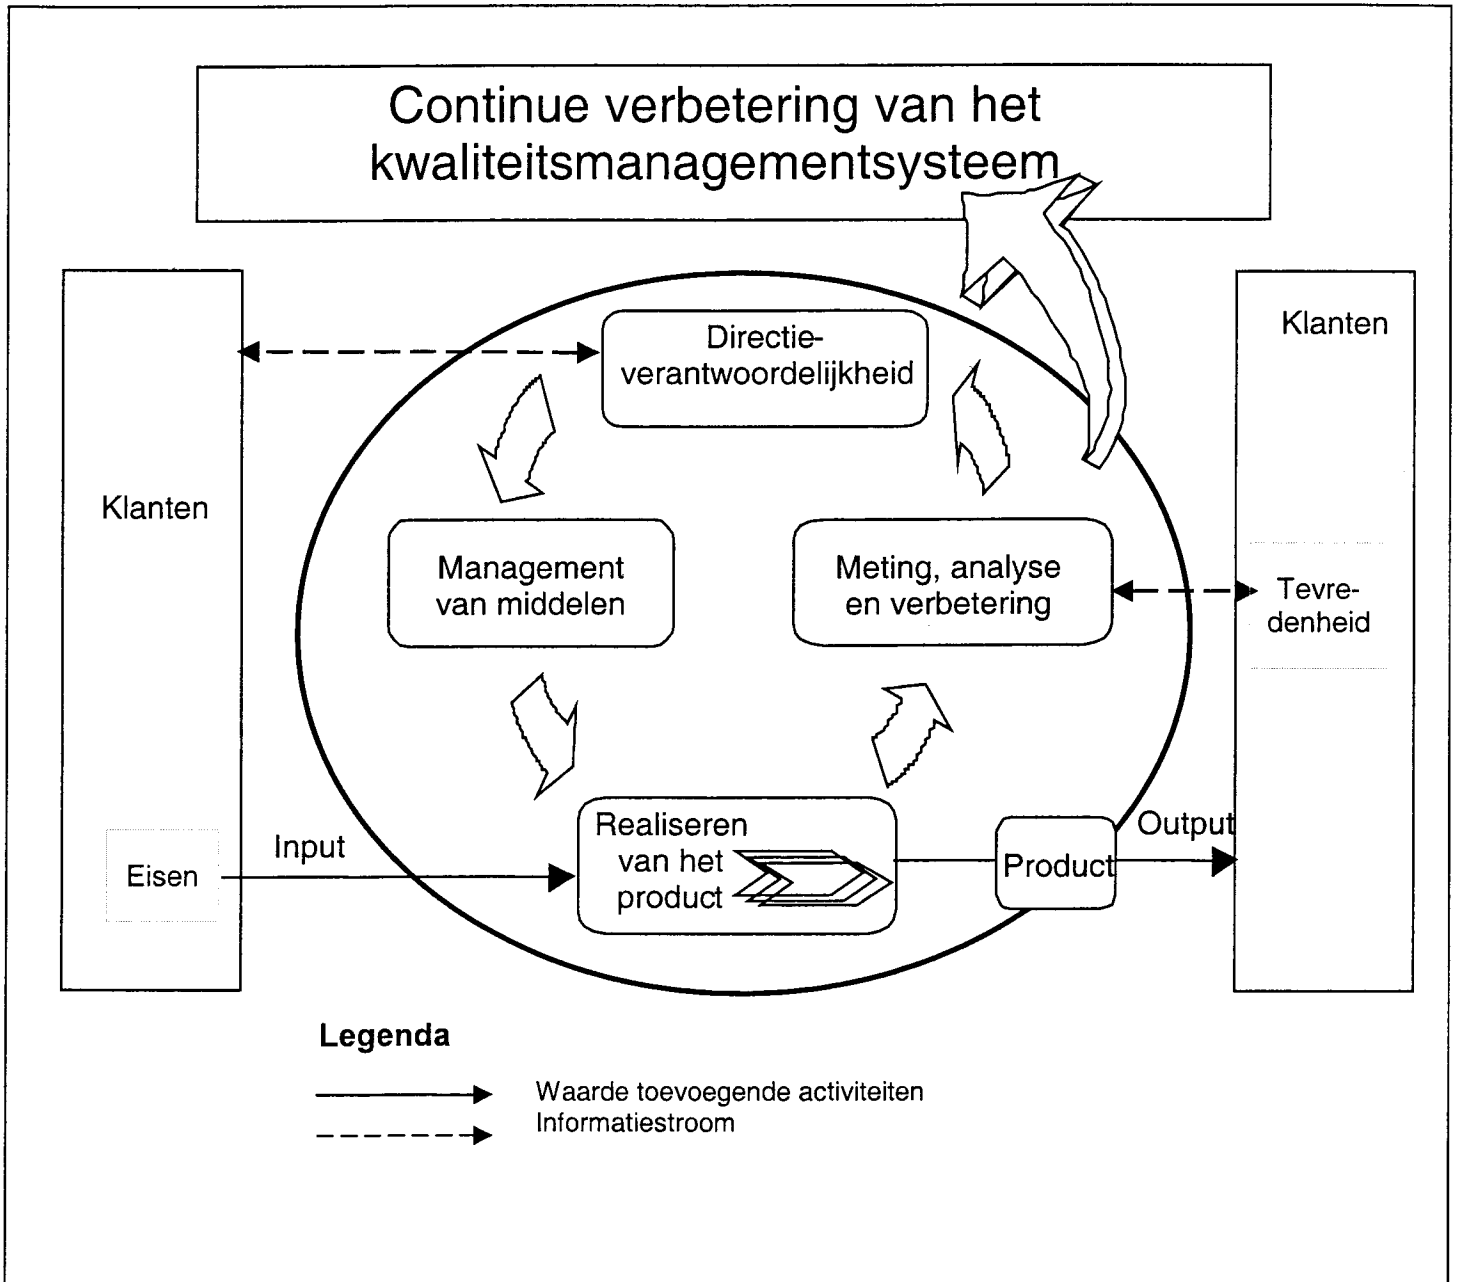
Continue verbetering van het kwaliteitsmanagementsysteem

Klanten

Directieverantwoordelijkheid

Klanten

Management van middelen

Meting, analyse en verbetering

Tevredenheid

Eisen

Input

Realiseren van het product

Product

Output

Legenda

Waarde toevoegende activiteiten

Informatiestroom